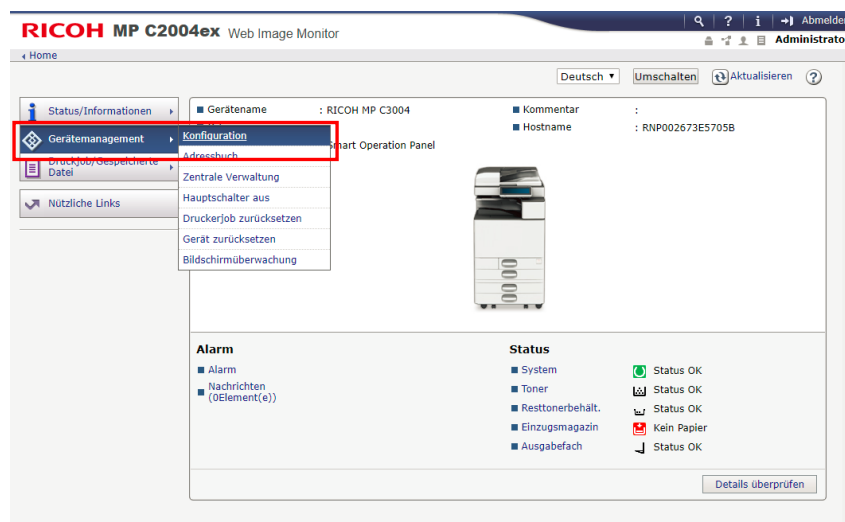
RICOH MP C2004ex Web Image Monitor

Abmelde

Administrato

Home

Deutsch

Umschalten

Aktualisieren

?

Status/Informationen

Gerätemanagement

Druckjob/Gespeicherte Datei

Nützliche Links

Konfiguration

Adressbuch

Zentrale Verwaltung

Hauptschalter aus

Druckerjob zurücksetzen

Gerät zurücksetzen

Bildschirmüberwachung

Gerätename : RICOH MP C3004

Kommentar :

Hostname : RNP002673E5705B

Smart Operation Panel

Alarm

Alarm

Nachrichten (0Element(e))

Status

System Status OK

Toner Status OK

Resttonerbehält. Status OK

Einzugsmagazin Kein Papier

Ausgabefach Status OK

Details überprüfen